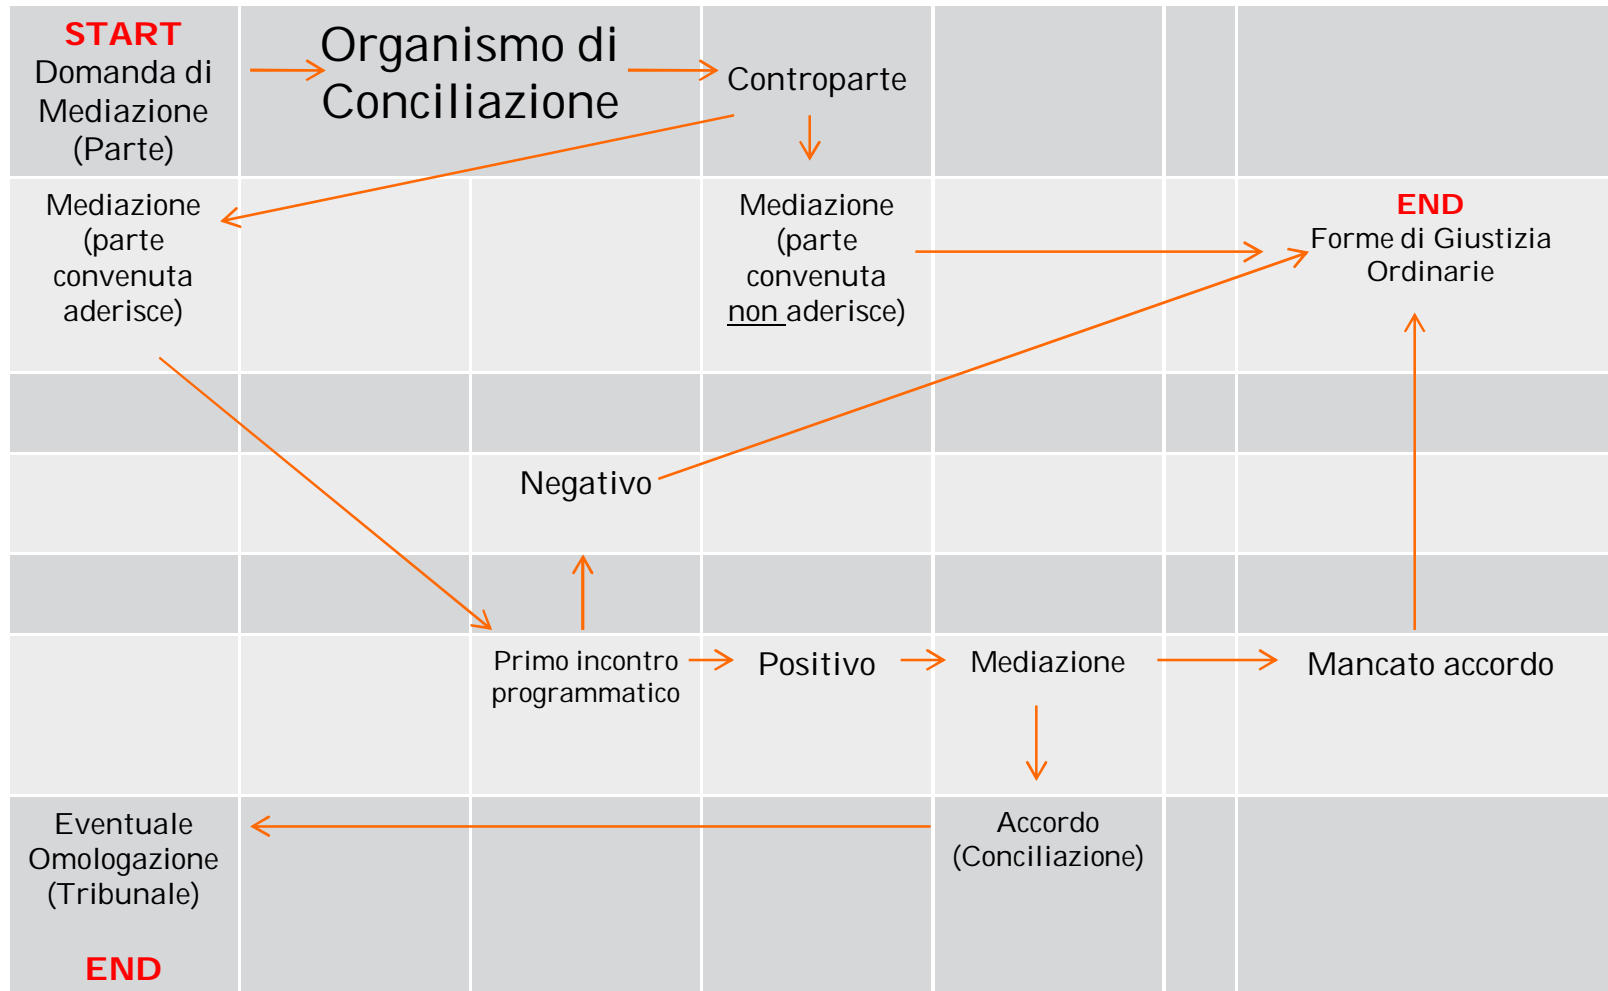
START
Domanda di Mediazione (Parte)

Organismo di Conciliazione

Controparte

Mediazione (parte convenuta aderisce)

Mediazione (parte convenuta non aderisce)

END
Forme di Giustizia Ordinarie

Negativo

Primo incontro programmatico

Positivo

Mediazione

Mancato accordo

Eventuale Omologazione (Tribunale)

END

Accordo (Conciliazione)